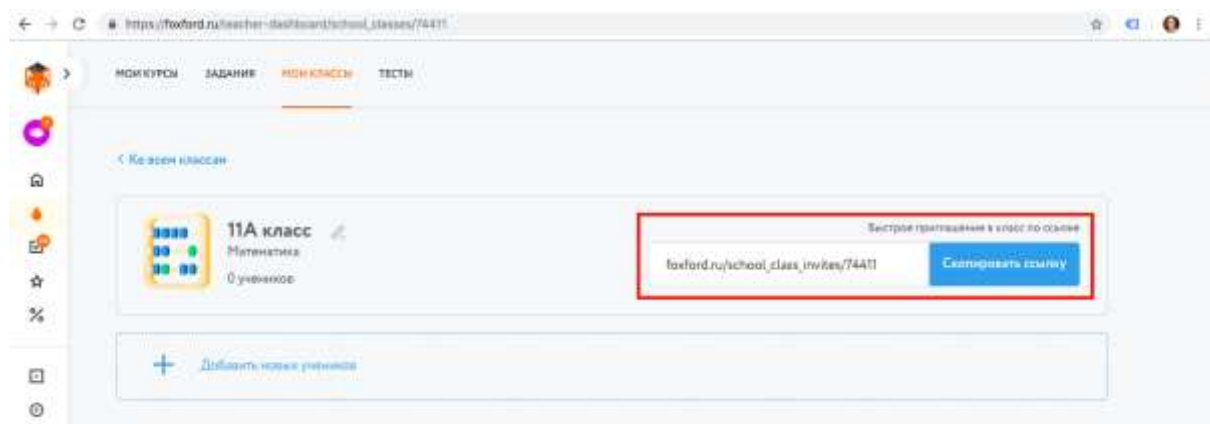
https://foxford.ru/teacher-dashboard/school_classes/74411

МОИ КУРСЫ ЗАДАНИЯ МОИ КЛАССЫ ТЕСТЫ

< Ко всем классам

11А класс
Математика
0 учеников

Быстрое приглашение в класс по ссылке
foxford.ru/school_class_invites/74411
Скопировать ссылку

+ Добавить новых учеников